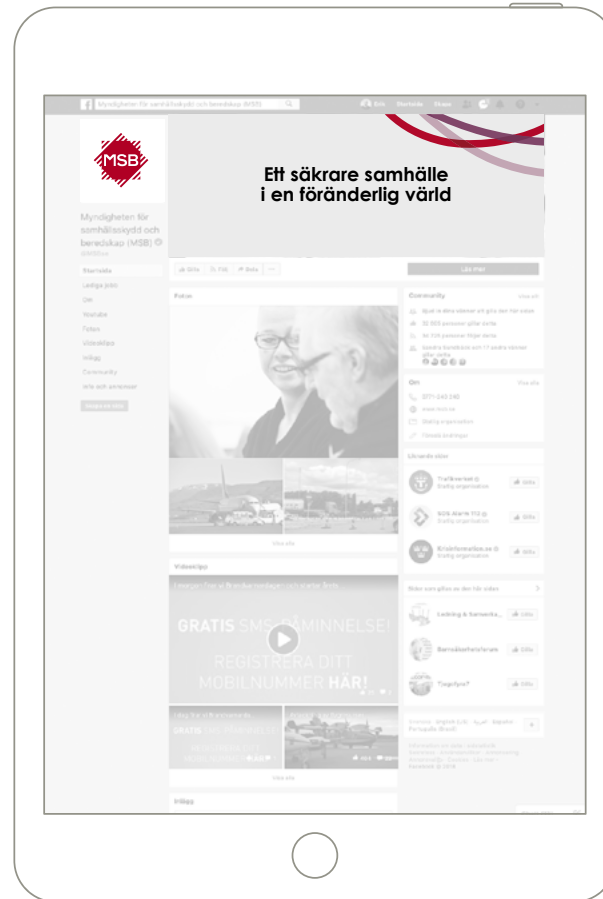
Myndigheten för samhällsskydd och beredskap (MSB)
Erik Startsida Hitta

MSB

Ett säkrare samhälle
i en föränderlig värld

Myndigheten för samhällsskydd och beredskap (MSB)
@MSBse

Startsida
Lediga jobb
Om
Youtube
Foton
Videoklipp
Inlägg
Community
Info och annonser

Gilla Följ Dela
Läs mer

Foton
Visa alla

Community
Visa alla
Bjud in dina vänner att gilla den här sidan
31 555 personer gillar detta
30 105 personer följer detta

Om
Visa alla
0771-240 240
www.msb.se
Statlig organisation
Föreslå ändringar

Likande sidor
Trafikverket
Statlig organisation
Gilla
SOS Alarm 112
Statlig organisation
Gilla
Krisinformation.se
Statlig organisation
Gilla

Sidor som gillas av den här sidan
Ledning & Samverka...
Gilla
Barnsäkerhetsforum
Gilla
Tjugofyra7
Gilla

Svenska · English (US) · Español · Português (Brasil)

Videoklipp
GRATIS SMS-PÅMINNELSE!
REGISTRERA DITT
MOBILNUMMER HÄR!
GRATIS
Visa alla

Inlägg